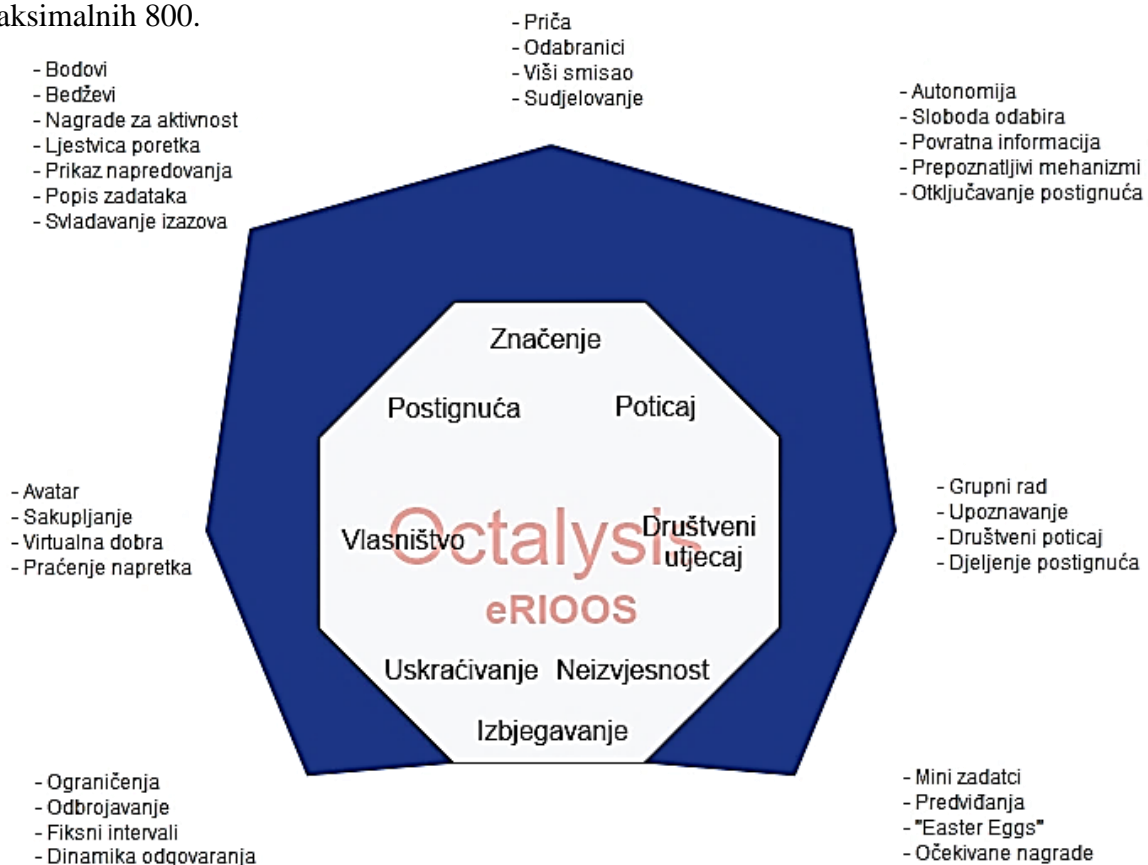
aksimalnih 800.

- Priča
- Odabranici
- Viši smisao
- Sudjelovanje

- Bodovi
- Bedževi
- Nagrade za aktivnost
- Ljestvica poretka
- Prikaz napredovanja
- Popis zadataka
- Svladavanje izazova

- Autonomija
- Sloboda odabira
- Povratna informacija
- Prepoznatljivi mehanizmi
- Otključavanje postignuća

Značenje

Postignuća

Poticaj

- Avatar
- Sakupljanje
- Virtualna dobra
- Praćenje napretka

Vlasništvo

Octalysis

eRIOOS

Društveni utjecaj

- Grupni rad
- Upoznavanje
- Društveni poticaj
- Djeljenje postignuća

Uskraćivanje

Neizvjesnost

Izbjegavanje

- Ograničenja
- Odbrojavanje
- Fiksni intervali
- Dinamika odgovaranja

- Mini zadatci
- Predviđanja
- "Easter Eggs"
- Očekivane nagrade